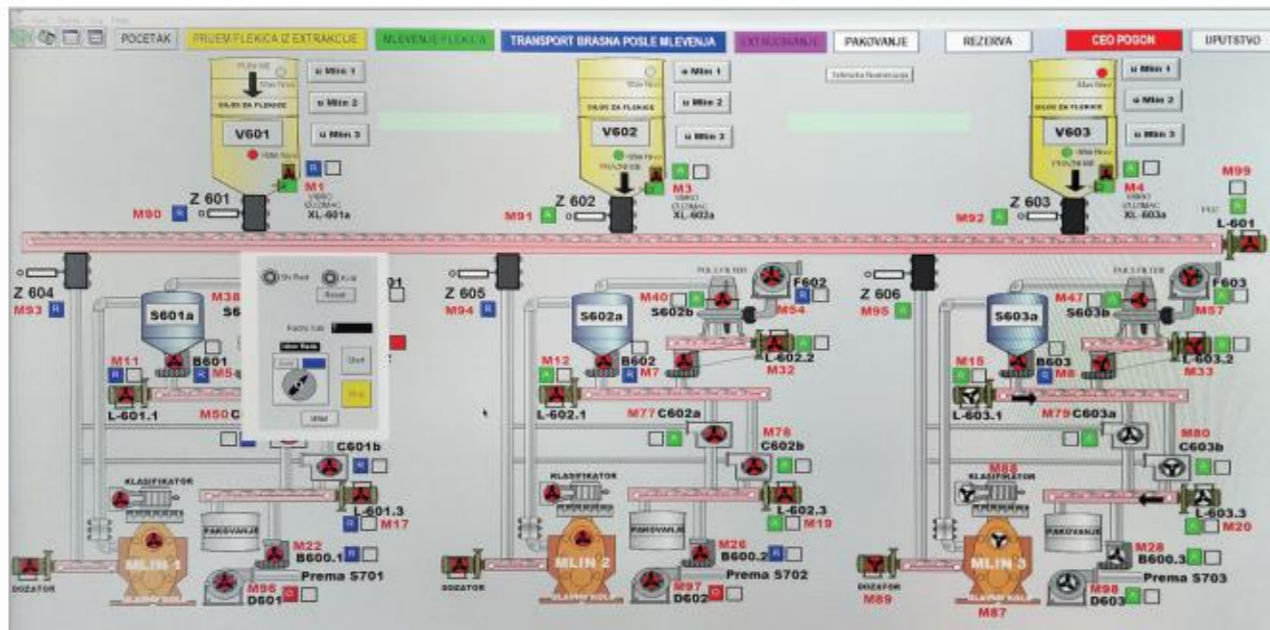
POCETAK
PRIJEM FLEKICA IZ EXTRAKCIJE
MLEVENJE FLEKICA
TRANSPORT BRASNA POSLE MLEVENJA
EKTRUDIRANJE
PAKOVANJE
REZERVA
CEO POGON
UPUTSTVO

u Mlin 1
u Mlin 2
u Mlin 3
V601
M1
XL-601a
Z 601
M90 R

u Mlin 1
u Mlin 2
u Mlin 3
V602
M3
XL-602a
Z 602
M91

u Mlin 1
u Mlin 2
u Mlin 3
V603
M4
XL-603a
Z 603
M92
M99
L-601

Z 604
M93 R
S601a
M38
M11
B601
M5
L-601.1
M50
Reset
Start
C601b
L-601.3
M17
KLASIFIKATOR
PAKOVANJE
M22
B600.1
Prema S701
M96
D601
MLIN 1
DOZATOR

Z 605
M94 R
S602a
M40
S602b
F602
M54
L-602.2
M12
B602
M7
M32
L-602.1
M77 C602a
M78
C602b
KLASIFIKATOR
L-602.3
M19
PAKOVANJE
M26
B600.2
Prema S702
M97
D602
MLIN 2
DOZATOR

Z 606
M95
S603a
M47
S603b
F603
M57
L-603.2
M15
B603
M8
M33
L-603.1
M79 C603a
M80
C603b
M88
KLASIFIKATOR
L-603.3
M20
M28
B600.3
Prema S703
M98
D603
MLIN 3
DOZATOR
M89
M87